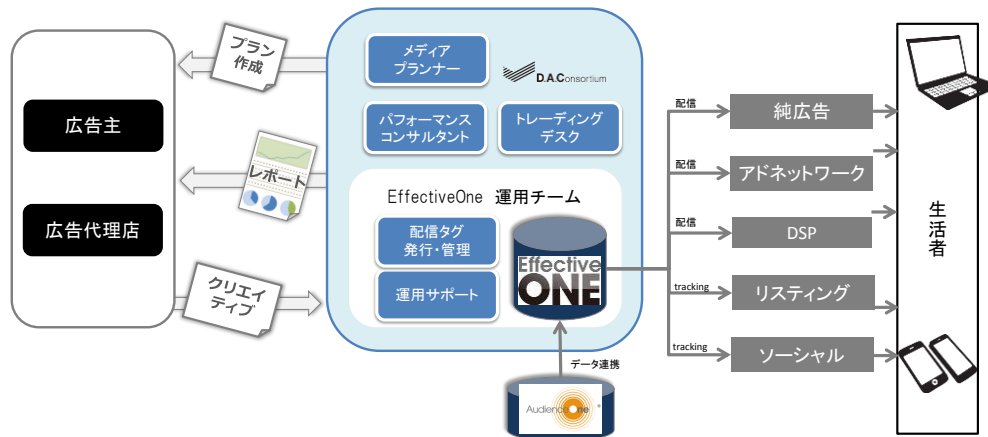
広告主

広告代理店

プラン作成

レポート

クリエイティブ

メディアプランナー

D.A.Consortium

パフォーマンスコンサルタント

トレーディングデスク

EffectiveOne 運用チーム

配信タグ発行・管理

運用サポート

Effective ONE

データ連携

AudienceOne

配信

純広告

配信

アドネットワーク

配信

DSP

tracking

リスティング

tracking

ソーシャル

生活者